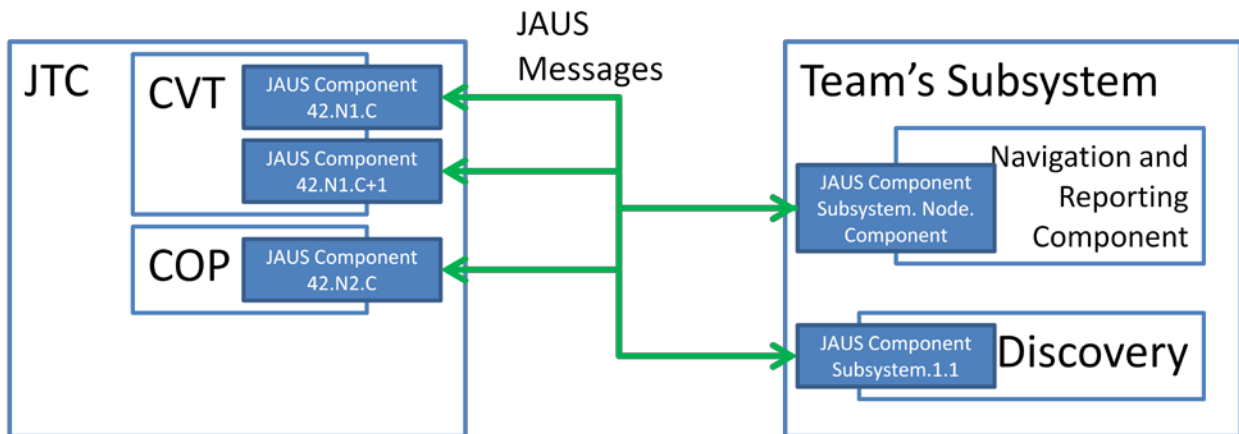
JAUS Messages

JTC

CVT

JAUS Component 42.N1.C

JAUS Component 42.N1.C+1

COP

JAUS Component 42.N2.C

Team's Subsystem

Navigation and Reporting Component

JAUS Component Subsystem. Node. Component

JAUS Component Subsystem.1.1

Discovery